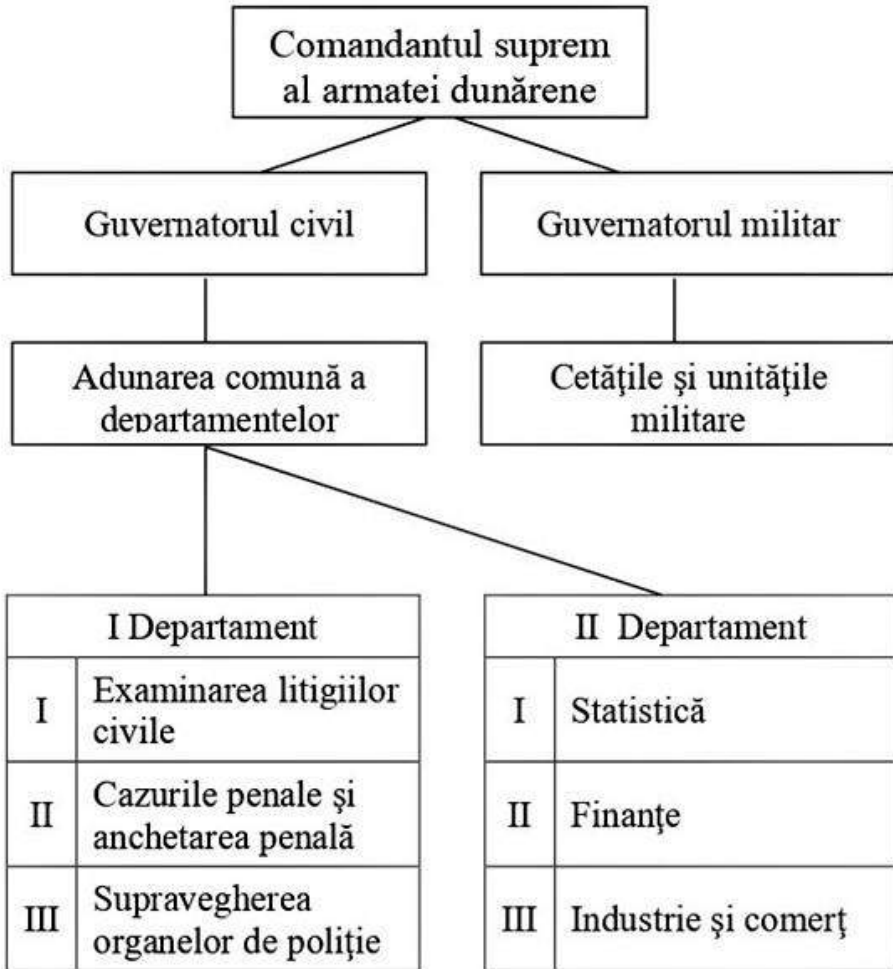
Comandantul suprem al armatei dunărene

Guvernatorul civil

Guvernatorul militar

Adunarea comună a departamentelor

Cetăţile şi unităţile militare

| I Departament | |
|---|---|
| I | Examinarea litigiilor civile |
| II | Cazurile penale şi anchetarea penală |
| III | Supravegherea organelor de poliţie |

| II Departament | |
|---|---|
| I | Statistică |
| II | Finanţe |
| III | Industrie şi comerţ |